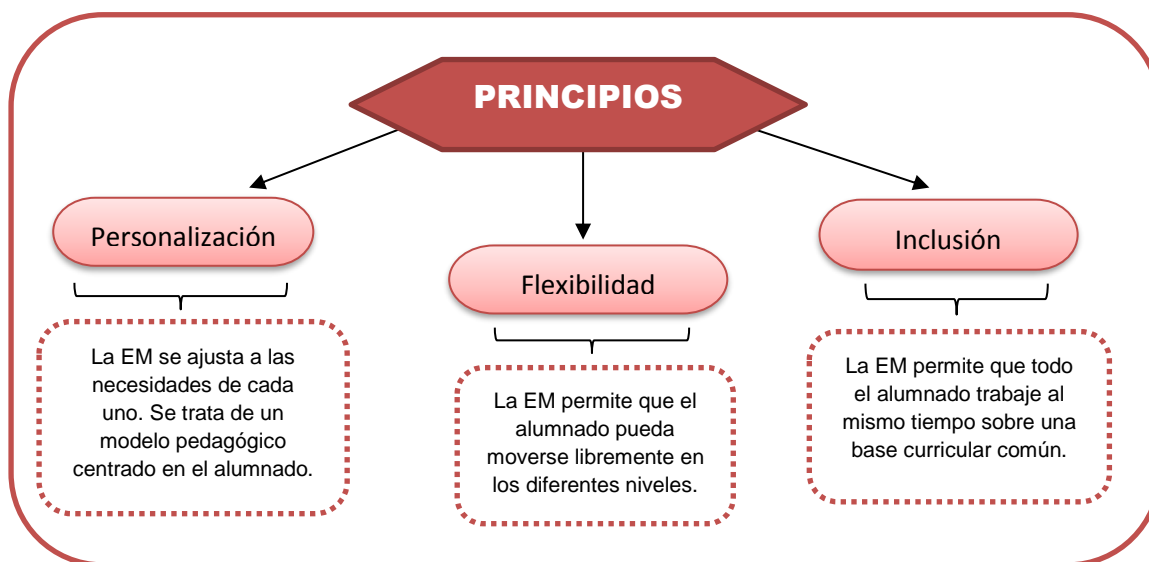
PRINCIPIOS

Personalización

La EM se ajusta a las necesidades de cada uno. Se trata de un modelo pedagógico centrado en el alumnado.

Flexibilidad

La EM permite que el alumnado pueda moverse libremente en los diferentes niveles.

Inclusión

La EM permite que todo el alumnado trabaje al mismo tiempo sobre una base curricular común.